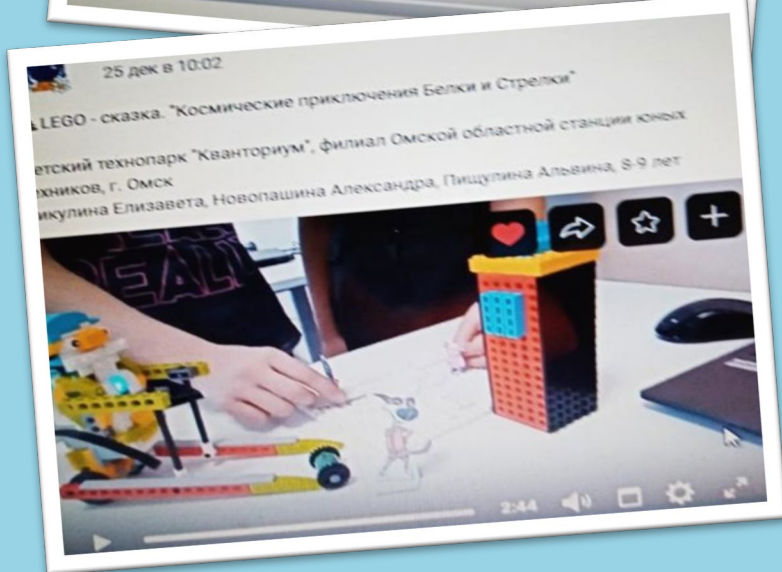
25 дек в 10:02

LEGO - сказка. "Космические приключения Белки и Стрелки"

етский технопарк "Кванториум", филиал Омской областной станции юных техников, г. Омск
икулина Елизавета, Новопашина Александра, Пищулина Альвина, 8-9 лет

2:44